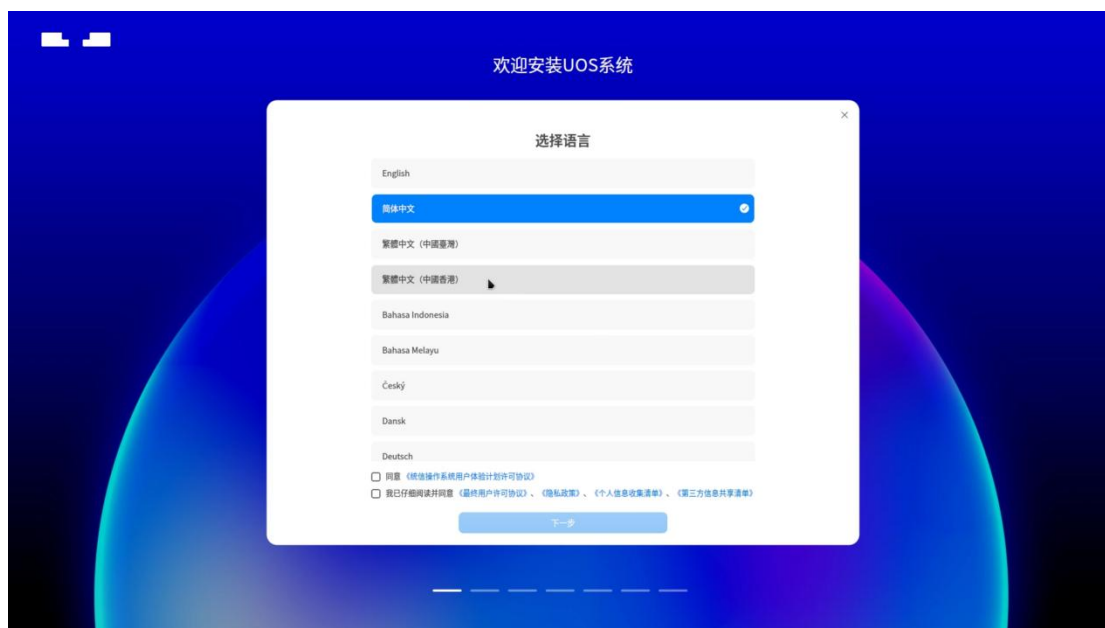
欢迎安装UOS系统

×

选择语言

English

简体中文

繁體中文（中國臺灣）

繁體中文（中國香港）

Bahasa Indonesia

Bahasa Melayu

Český

Dansk

Deutsch

同意《统信操作系统用户体验计划许可协议》

我已仔细阅读并同意《最终用户许可协议》、《隐私政策》、《个人信息收集清单》、《第三方信息共享清单》

下一步